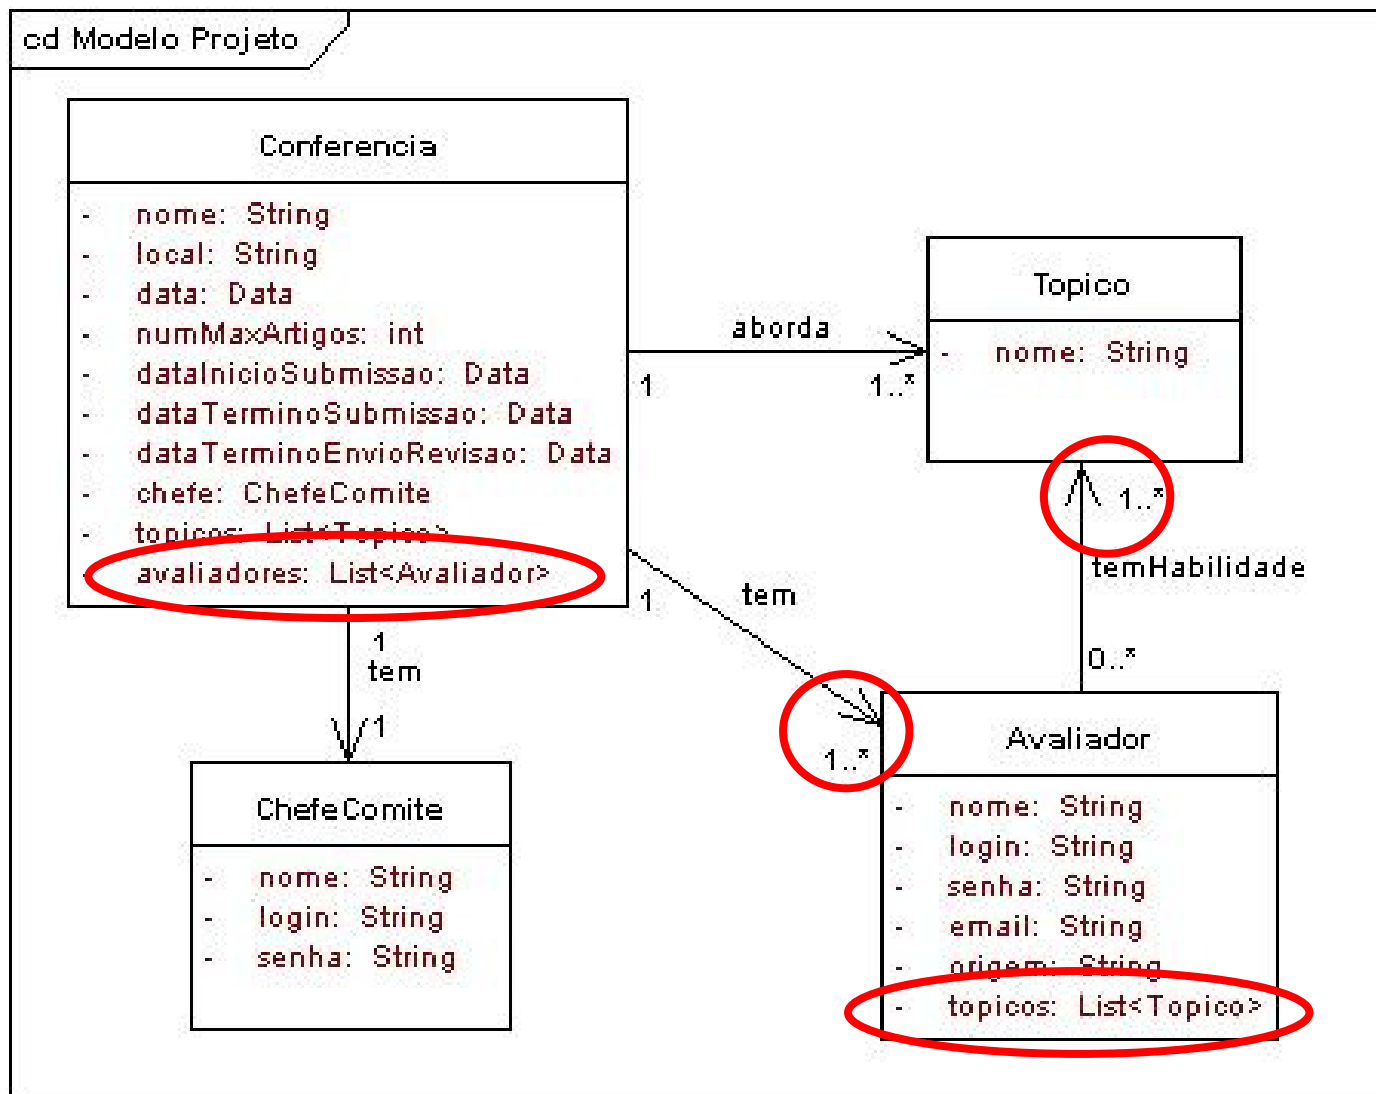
cd Modelo Projeto

Conferencia

- nome: String
- local: String
- data: Data
- numMaxArtigos: int
- dataInicioSubmissao: Data
- dataTerminoSubmissao: Data
- dataTerminoEnvioRevisao: Data
- chefe: ChefeComite
- topicos: List<Topico>
- avaliadores: List<Avaliador>

aborda

1

1..*

Topico

- nome: String

1..*

temHabilidade

0..*

1

tem

1..*

1

tem

1

ChefeComite

- nome: String
- login: String
- senha: String

Avaliador

- nome: String
- login: String
- senha: String
- email: String
- origem: String
- topicos: List<Topico>